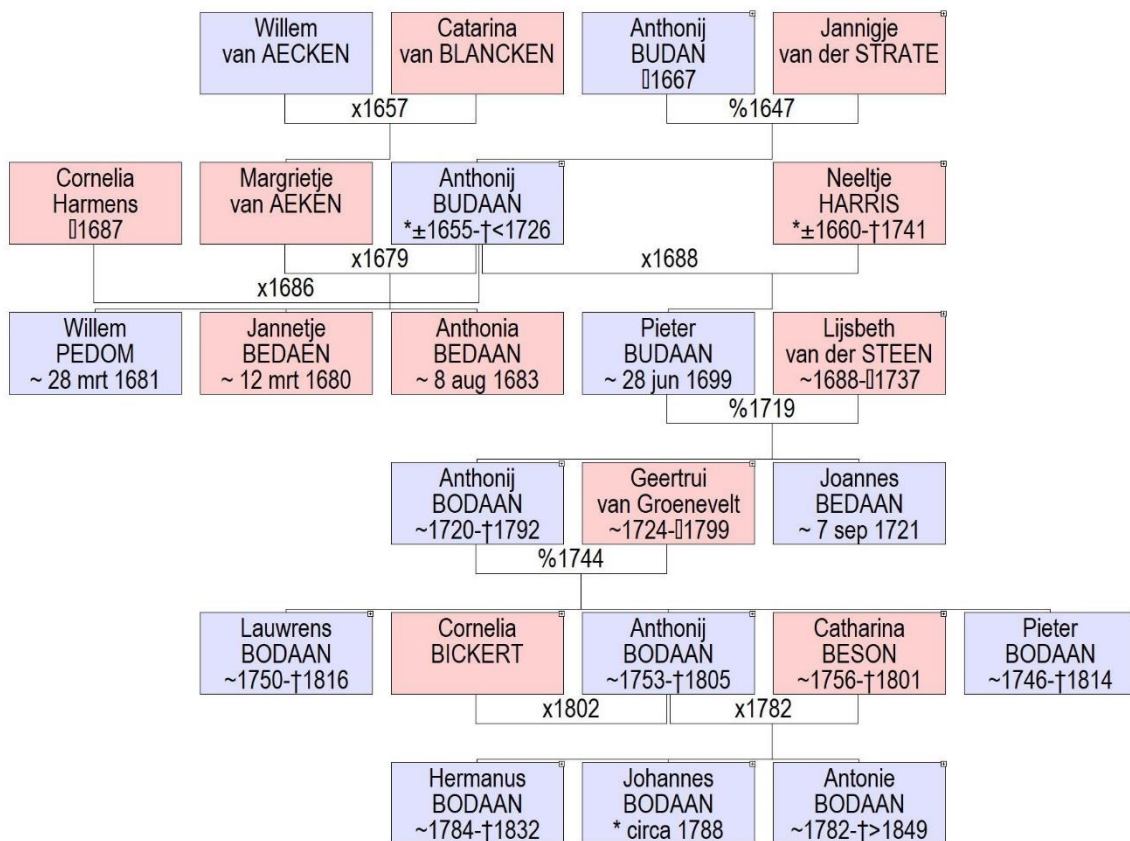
Willem van AECKEN

Catarina van BLANCKEN

Anthonij BUDAN
▯1667

Jannigje van der STRATE

x1657

%1647

Cornelia Harmens
▯1687

Margrietje van AEKEN

Anthonij BUDAAN
*±1655-†<1726

Neeltje HARRIS
*±1660-†1741

x1679

x1688

x1686

Willem PEDOM
~ 28 mrt 1681

Jannetje BEDAEN
~ 12 mrt 1680

Anthonia BEDAAN
~ 8 aug 1683

Pieter BUDAAN
~ 28 jun 1699

Lijsbeth van der STEEN
~1688-▯1737

%1719

Anthonij BODAAN
~1720-†1792

Geertrui van Groenevelt
~1724-▯1799

Joannes BEDAAN
~ 7 sep 1721

%1744

Lauwrens BODAAN
~1750-†1816

Cornelia BICKERT

Anthonij BODAAN
~1753-†1805

Catharina BESON
~1756-†1801

Pieter BODAAN
~1746-†1814

x1802

x1782

Hermanus BODAAN
~1784-†1832

Johannes BODAAN
* circa 1788

Antonie BODAAN
~1782-†>1849